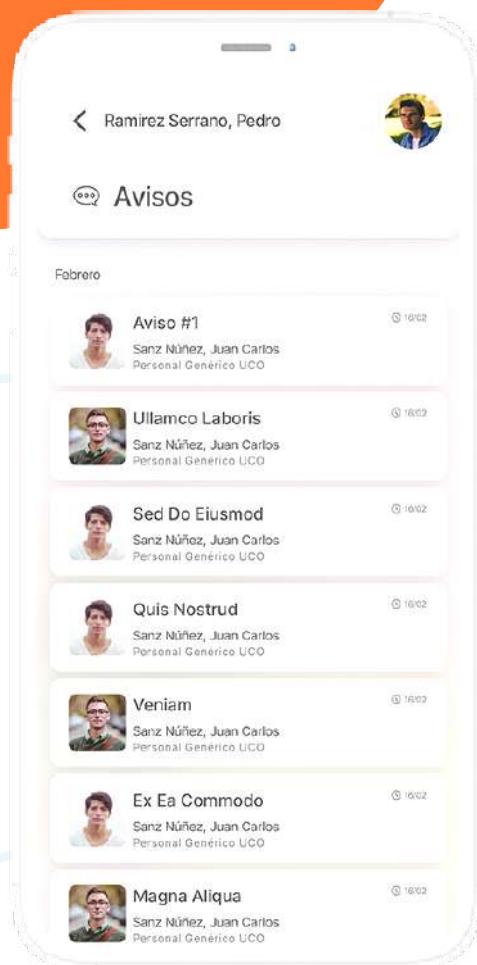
< Ramirez Serrano, Pedro

Avisos

Febrero

Aviso #1
16/02
Sanz Núñez, Juan Carlos
Personal Genérico UCO

Ullamco Laboris
16/02
Sanz Núñez, Juan Carlos
Personal Genérico UCO

Sed Do Eiusmod
16/02
Sanz Núñez, Juan Carlos
Personal Genérico UCO

Quis Nostrud
16/02
Sanz Núñez, Juan Carlos
Personal Genérico UCO

Veniam
16/02
Sanz Núñez, Juan Carlos
Personal Genérico UCO

Ex Ea Commodo
16/02
Sanz Núñez, Juan Carlos
Personal Genérico UCO

Magna Aliqua
16/02
Sanz Núñez, Juan Carlos
Personal Genérico UCO